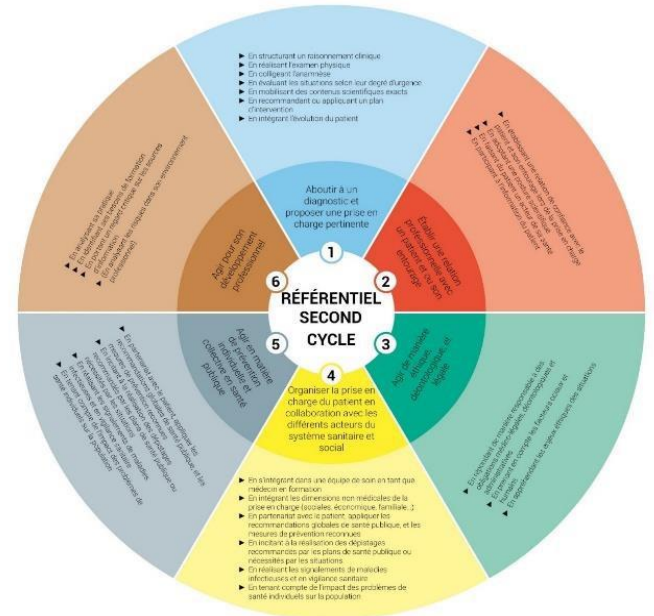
RÉFÉRENTIEL SECOND CYCLE

1
Aboutir à un diagnostic et proposer une prise en charge pertinente

► En structurant un raisonnement clinique
► En réalisant l'examen physique
► En colligeant l'anamnèse
► En évaluant les situations selon leur degré d'urgence
► En mobilisant des contenus scientifiques exacts
► En recommandant ou appliquant un plan d'intervention
► En intégrant l'évolution du patient

2
Établir une relation professionnelle avec un patient et son entourage

► En établissant une relation de confiance avec le patient
► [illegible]
► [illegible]
► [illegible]

3
Agir de manière éthique, déontologique et légale

► En agissant de manière responsable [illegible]
► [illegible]
► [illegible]

4
Organiser la prise en charge du patient en collaboration avec les différents acteurs du système sanitaire et social

► En s'intégrant dans une équipe de soin en tant que médecin en formation
► En intégrant les dimensions non médicales de la prise en charge (sociales, économique, familiale...)
► En partenariat avec le patient, appliquer les recommandations globales de santé publique, et les mesures de prévention reconnues
► En incitant à la réalisation des dépistages recommandés par les plans de santé publique ou nécessités par les situations
► En réalisant les signalements de maladies infectieuses et en vigilance sanitaire
► En tenant compte de l'impact des problèmes de santé individuels sur la population

5
Agir en matière de prévention individuelle et collective en santé publique

► En partenariat avec le patient, appliquer les recommandations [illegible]
► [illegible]
► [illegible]
► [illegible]

6
Agir pour son développement professionnel

► En analysant sa pratique
► En identifiant ses besoins de formation
► En portant un regard critique sur les sources d'information
► En évaluant les risques dans son environnement professionnel